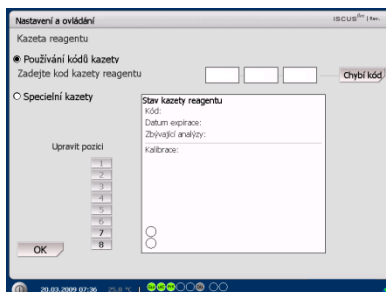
Nastavení a ovládání

ISCUS flex | flex

Kazeta reagentu

Používání kódů kazety

Zadejte kod kazety reagentu

Chybí kód

Specielní kazety

Stav kazety reagentu

Kód:

Datum expirace:

Zbývající analýzy:

Kalibrace:

Upravit pozici

1

2

3

4

5

6

7

8

OK

20.03.2009 07:36 25.8 °C